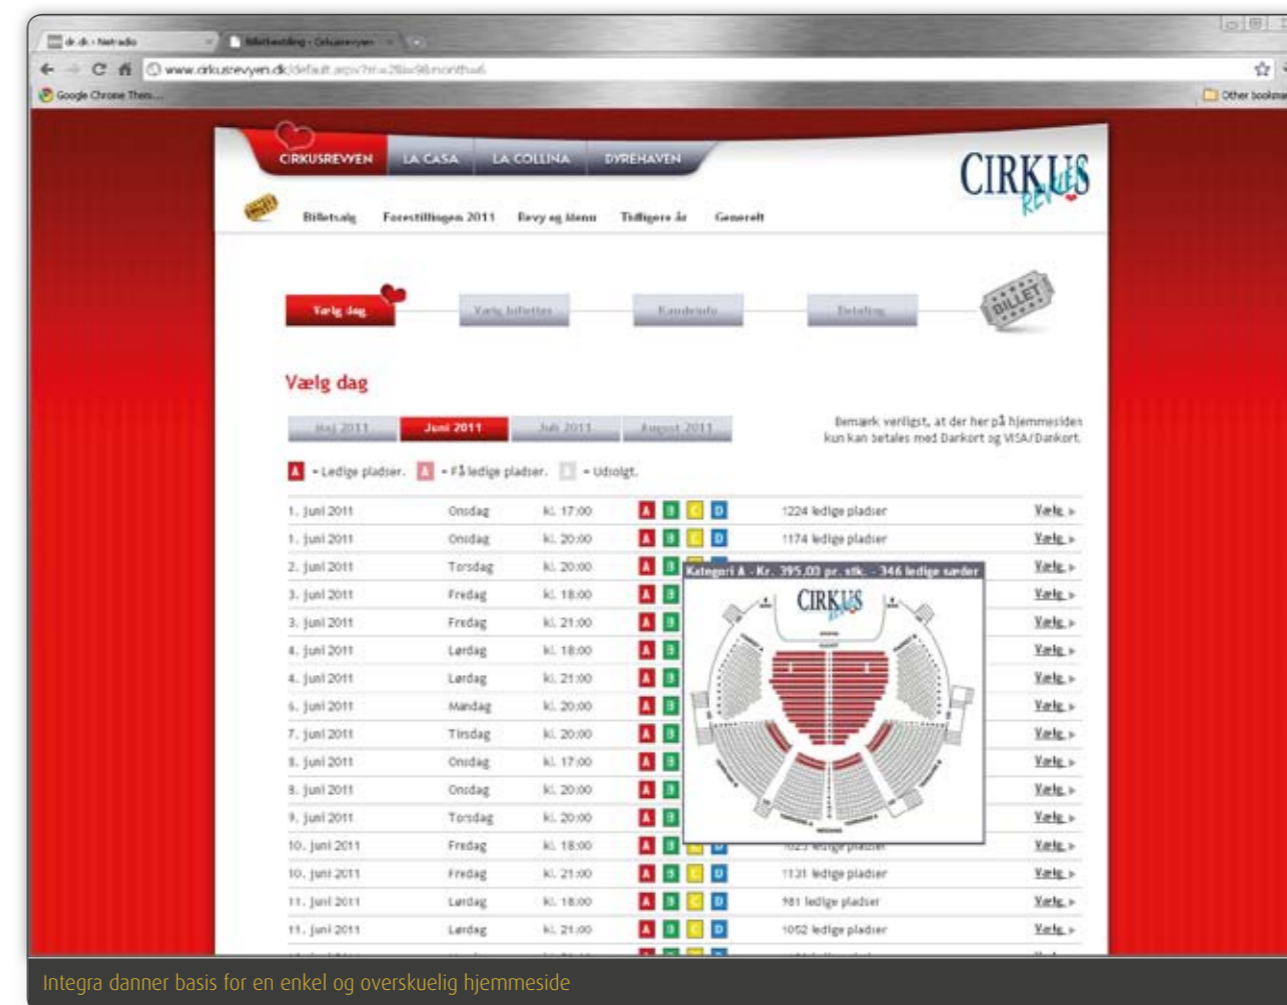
dr.dk › Netradio | Billetbestilling - Cirkusrevyen

www.cirkusrevyen.dk/default.aspx?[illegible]

Google Chrome Them...

Other bookmarks

CIRKUSREVYEN LA CASA LA COLLINA DYREHAVEN

CIRKUS REVYEN

Billetsalg Forestillingen 2011 Revy og Menu Tidligere år Generelt

Vælg dag Vælg billetter Kundeinfo Betaling

BILLET

Vælg dag

Maj 2011 Juni 2011 Juli 2011 August 2011

Bemærk venligst, at der her på hjemmesiden kun kan betales med Dankort og VISA/Dankort.

A = Ledige pladser. A = Få ledige pladser. = Udsolgt.

| | | | | | |
|---|---|---|---|---|---|
| 1. juni 2011 | Onsdag | kl. 17:00 | A B C D | 1224 ledige pladser | Vælg ▸ |
| 1. juni 2011 | Onsdag | kl. 20:00 | A B C D | 1174 ledige pladser | Vælg ▸ |
| 2. juni 2011 | Torsdag | kl. 20:00 | A B | | Vælg ▸ |
| 3. juni 2011 | Fredag | kl. 18:00 | A B | | Vælg ▸ |
| 3. juni 2011 | Fredag | kl. 21:00 | A B | | Vælg ▸ |
| 4. juni 2011 | Lørdag | kl. 18:00 | A B | | Vælg ▸ |
| 4. juni 2011 | Lørdag | kl. 21:00 | A B | | Vælg ▸ |
| 6. juni 2011 | Mandag | kl. 20:00 | A B | | Vælg ▸ |
| 7. juni 2011 | Tirsdag | kl. 20:00 | A B | | Vælg ▸ |
| 8. juni 2011 | Onsdag | kl. 17:00 | A B | | Vælg ▸ |
| 8. juni 2011 | Onsdag | kl. 20:00 | A B | | Vælg ▸ |
| 9. juni 2011 | Torsdag | kl. 20:00 | A B | | Vælg ▸ |
| 10. juni 2011 | Fredag | kl. 18:00 | A B C D | 1023 ledige pladser | Vælg ▸ |
| 10. juni 2011 | Fredag | kl. 21:00 | A B C D | 1131 ledige pladser | Vælg ▸ |
| 11. juni 2011 | Lørdag | kl. 18:00 | A B C D | 981 ledige pladser | Vælg ▸ |
| 11. juni 2011 | Lørdag | kl. 21:00 | A B C D | 1052 ledige pladser | Vælg ▸ |

Kategori A - Kr. 395,00 pr. stk. - 346 ledige sæder

CIRKUS REVYEN

Integra danner basis for en enkel og overskuelig hjemmeside